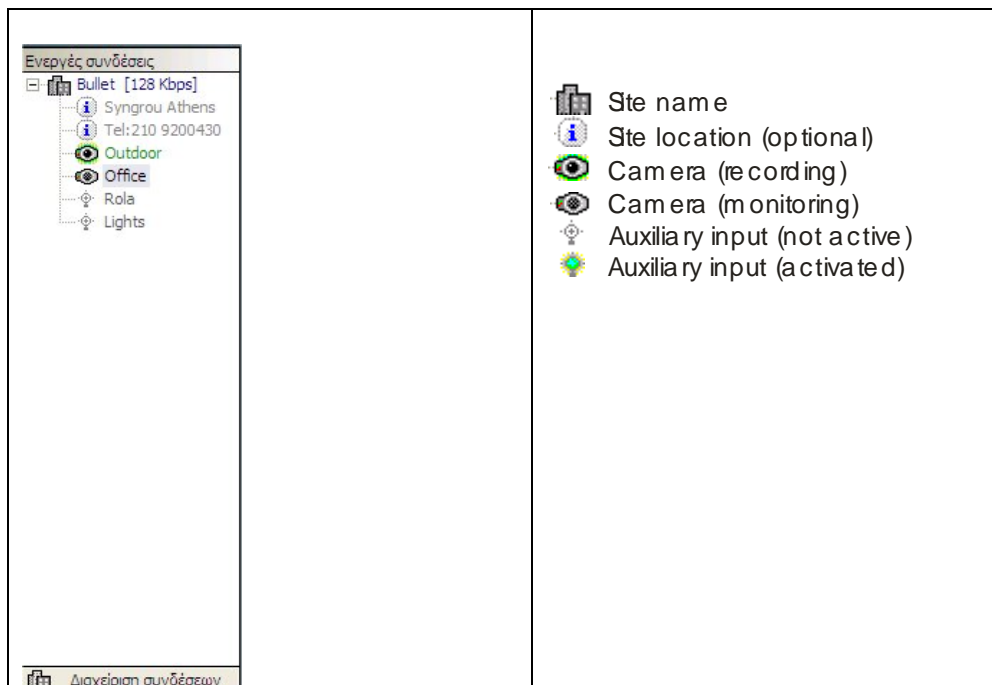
| Ενεργές συνδέσεις<br>⊟ Bullet [128 Kbps]<br>Syngrou Athens<br>Tel:210 9200430<br>Outdoor<br>Office<br>Rola<br>Lights<br><br>Διαχείριση συνδέσεων | Site name<br>Site location (optional)<br>Camera (recording)<br>Camera (monitoring)<br>Auxiliary input (not active)<br>Auxiliary input (activated) |
|---|---|